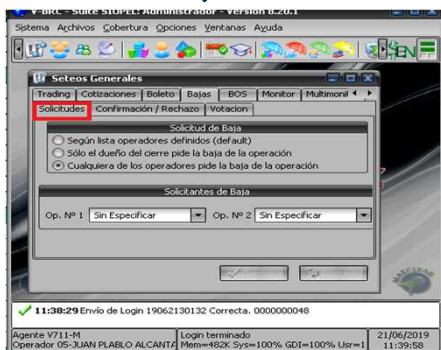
V-BRL - Suite SIOPEL: Administrador - Versión 8.20.1

Sistema Archivos Cobertura Opciones Ventanas Ayuda

Seteos Generales

Trading Cotizaciones Boleto Bajas BOS Monitor Multimonil

Solicitudes Confirmación / Rechazo Votacion

Solicitud de Baja

Según lista operadores definidos (default)

Sólo el dueño del cierre pide la baja de la operación

Cualquiera de los operadores pide la baja de la operación

Solicitantes de Baja

Op. Nº 1 Sin Especificar Op. Nº 2 Sin Especificar

11:38:29 Envío de Login 19062130132 Correcta. 0000000048

Agente V711-M
Operador 05-JUAN PLABLO ALCANTA

Login terminado
Mem=482K Sys=100% GDI=100% Usr=1

21/06/2019
11:39:58